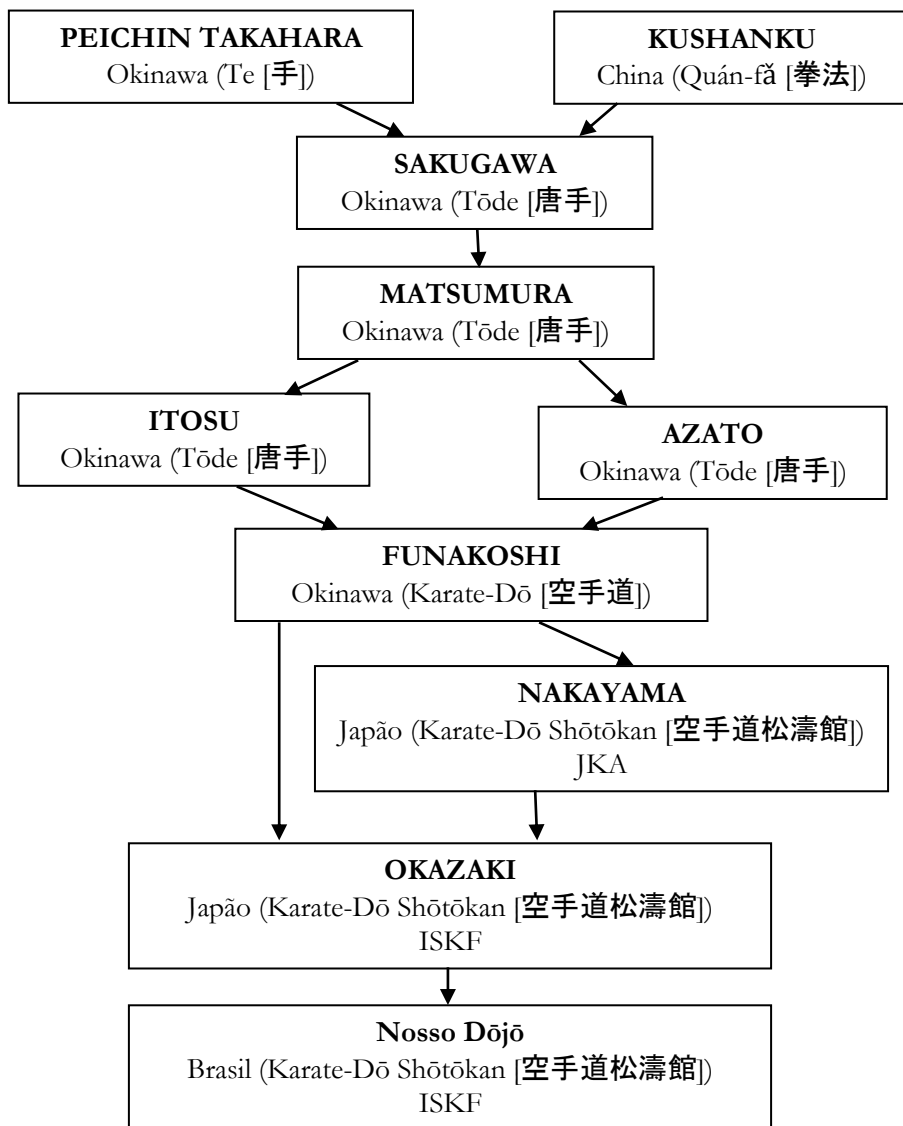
**PEICHIN TAKAHARA**
Okinawa (Te [手])

**KUSHANKU**
China (Quán-fǎ [拳法])

**SAKUGAWA**
Okinawa (Tōde [唐手])

**MATSUMURA**
Okinawa (Tōde [唐手])

**ITOSU**
Okinawa (Tōde [唐手])

**AZATO**
Okinawa (Tōde [唐手])

**FUNAKOSHI**
Okinawa (Karate-Dō [空手道])

**NAKAYAMA**
Japão (Karate-Dō Shōtōkan [空手道松濤館])
JKA

**OKAZAKI**
Japão (Karate-Dō Shōtōkan [空手道松濤館])
ISKF

**Nosso Dōjō**
Brasil (Karate-Dō Shōtōkan [空手道松濤館])
ISKF